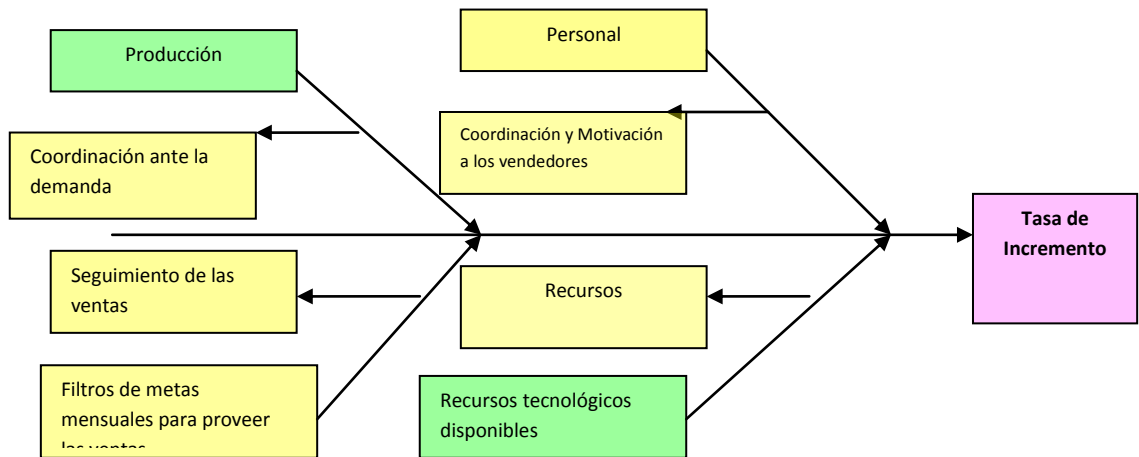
Producción

Personal

Coordinación ante la demanda

Coordinación y Motivación a los vendedores

Tasa de Incremento

Seguimiento de las ventas

Recursos

Filtros de metas mensuales para proveer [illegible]

Recursos tecnológicos disponibles